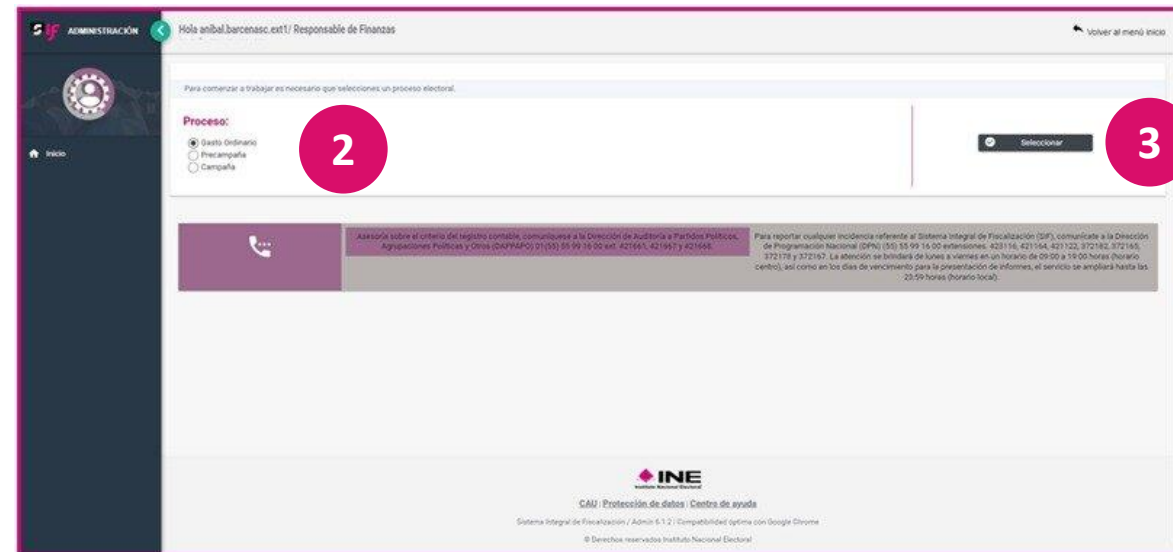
SIF ADMINISTRACIÓN

Hola anibal.barcenasc.ext1/ Responsable de Finanzas

Volver al menú inicio

Inicio

Para comenzar a trabajar es necesario que selecciones un proceso electoral.

Proceso:

Gasto Ordinario
Precampaña
Campaña

2

Seleccionar

3

Asesoría sobre el criterio del registro contable, comunícate a la Dirección de Auditoría a Partidos Políticos, Agrupaciones Políticas y Otros (DAPPAPO) 01(55) 55 99 16 00 ext. 421661, 421667 y 421668.

Para reportar cualquier incidencia referente al Sistema Integral de Fiscalización (SIF), comunícate a la Dirección de Programación Nacional (DPN) (55) 55 99 16 00 extensiones: 423116, 421164, 421122, 372182, 372165, 372178 y 372167. La atención se brindará de lunes a viernes en un horario de 09:00 a 19:00 horas (horario centro), así como en los días de vencimiento para la presentación de informes, el servicio se ampliará hasta las 23:59 horas (horario local).

INE
Instituto Nacional Electoral

CAU | Protección de datos | Centro de ayuda

Sistema Integral de Fiscalización / Admin 6.1.2 | Compatibilidad óptima con Google Chrome

© Derechos reservados Instituto Nacional Electoral